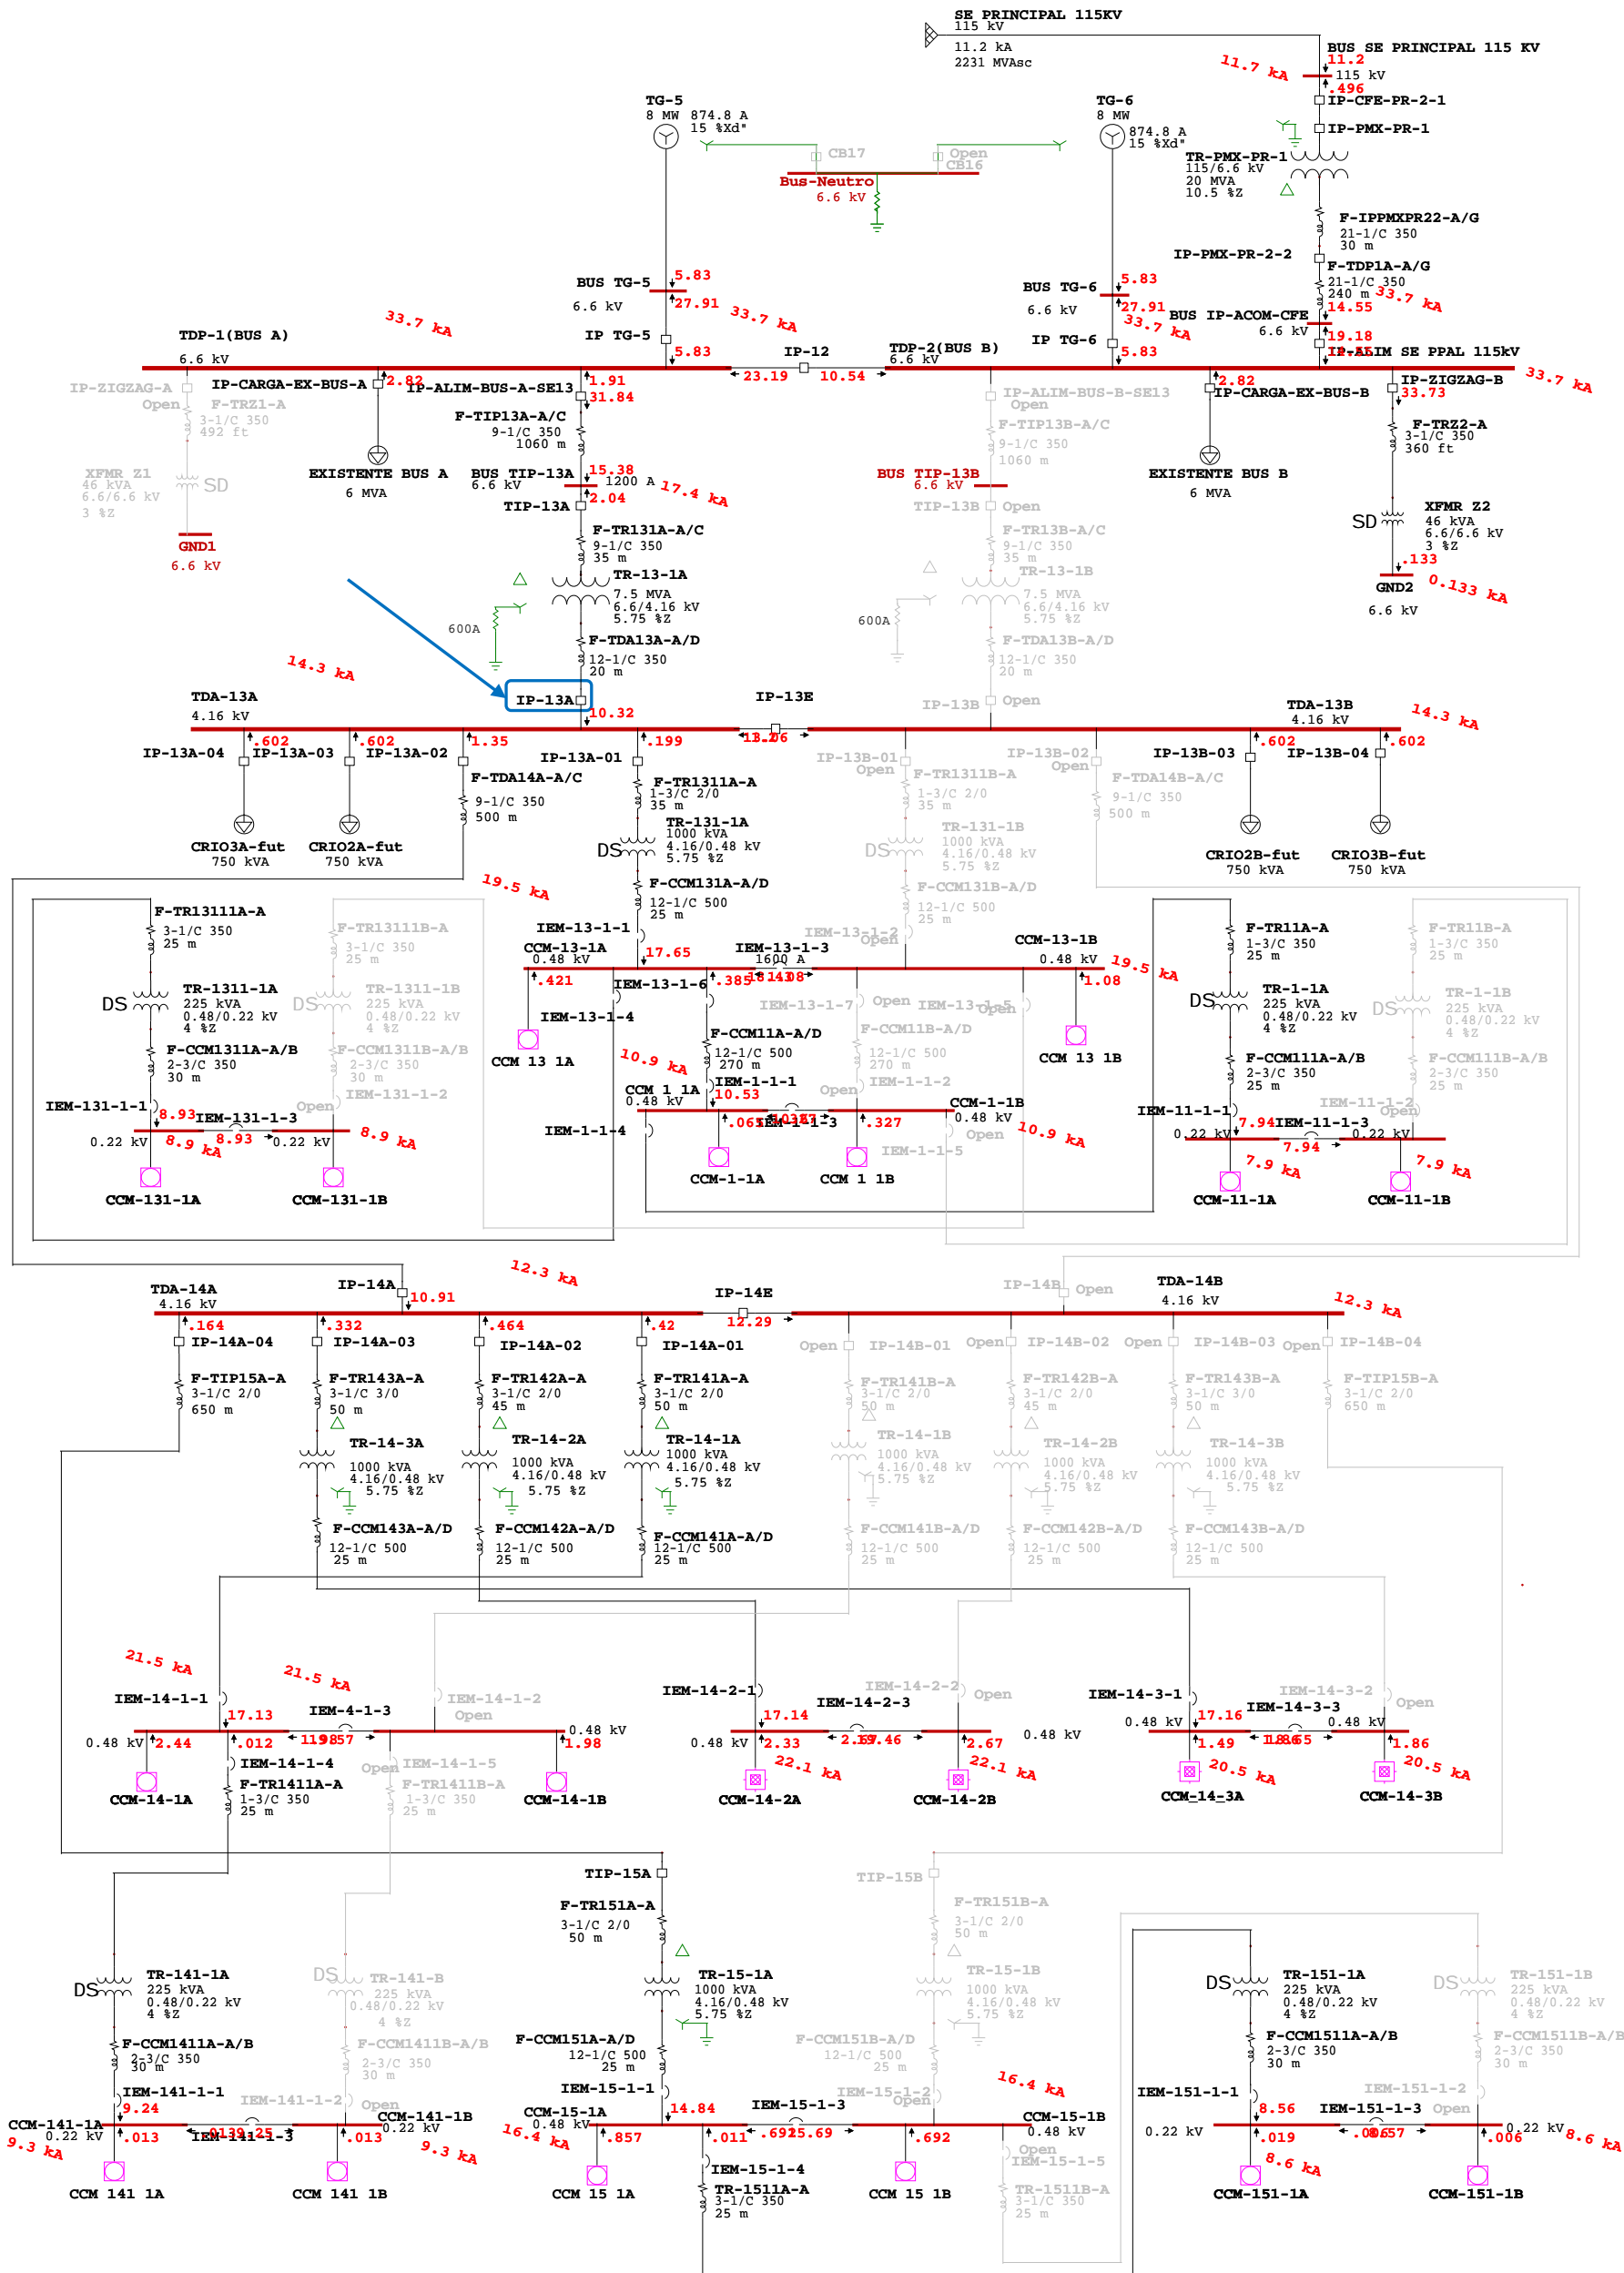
SE PRINCIPAL 115KV
115 kV
11.2 kA
2231 MVAsc

BUS SE PRINCIPAL 115 KV
11.2
11.7 kA
115 kV
.496
IP-CFE-PR-2-1
IP-PMX-PR-1
TR-PMX-PR-1
115/6.6 kV
20 MVA
10.5 %Z
F-IPPMXPR22-A/G
21-1/C 350
30 m
IP-PMX-PR-2-2
F-TDP1A-A/G
21-1/C 350
240 m
33.7 kA
14.55
19.18
IP-ALIM SE PPAL 115kV

TG-5
8 MW 874.8 A
15 %Xd"
CB17
Open
CB16
Bus-Neutro
6.6 kV
TG-6
8 MW
874.8 A
15 %Xd"

BUS TG-5
5.83
6.6 kV
27.91
33.7 kA
IP TG-5
5.83
BUS TG-6
5.83
6.6 kV
27.91
33.7 kA
BUS IP-ACOM-CFE
6.6 kV
IP TG-6
5.83

33.7 kA
TDP-1(BUS A)
6.6 kV
IP-12
23.19
10.54
TDP-2(BUS B)
6.6 kV
33.7 kA

IP-ZIGZAG-A
Open
IP-CARGA-EX-BUS-A
2.82
IP-ALIM-BUS-A-SE13
1.91
31.84
F-TRZ1-A
3-1/C 350
492 ft
F-TIP13A-A/C
9-1/C 350
1060 m
XFMR Z1
46 kVA
6.6/6.6 kV
3 %Z
SD
GND1
6.6 kV
EXISTENTE BUS A
6 MVA
BUS TIP-13A
6.6 kV
15.38
1200 A
17.4 kA
2.04
TIP-13A
F-TR131A-A/C
9-1/C 350
35 m
TR-13-1A
7.5 MVA
6.6/4.16 kV
5.75 %Z
600A
F-TDA13A-A/D
12-1/C 350
20 m

IP-ALIM-BUS-B-SE13
Open
F-TIP13B-A/C
9-1/C 350
1060 m
BUS TIP-13B
6.6 kV
TIP-13B
Open
F-TR13B-A/C
9-1/C 350
35 m
TR-13-1B
7.5 MVA
6.6/4.16 kV
5.75 %Z
600A
F-TDA13B-A/D
12-1/C 350
20 m
2.82
IP-CARGA-EX-BUS-B
EXISTENTE BUS B
6 MVA
IP-ZIGZAG-B
33.73
F-TRZ2-A
3-1/C 350
360 ft
SD
XFMR Z2
46 kVA
6.6/6.6 kV
3 %Z
.133
GND2
0.133 kA
6.6 kV

14.3 kA
TDA-13A
4.16 kV
IP-13A
10.32
IP-13E
13.06
IP-13B
Open
TDA-13B
4.16 kV
14.3 kA
IP-13A-04
.602
IP-13A-03
.602
IP-13A-02
1.35
IP-13A-01
.199
IP-13B-01
Open
IP-13B-02
Open
IP-13B-03
.602
IP-13B-04
.602
CRIO3A-fut
750 kVA
CRIO2A-fut
750 kVA
F-TDA14A-A/C
9-1/C 350
500 m
F-TR1311A-A
1-3/C 2/0
35 m
TR-131-1A
1000 kVA
4.16/0.48 kV
5.75 %Z
DS
F-CCM131A-A/D
12-1/C 500
25 m
19.5 kA
F-TR1311B-A
1-3/C 2/0
35 m
TR-131-1B
1000 kVA
4.16/0.48 kV
5.75 %Z
DS
F-CCM131B-A/D
12-1/C 500
25 m
F-TDA14B-A/C
9-1/C 350
500 m
CRIO2B-fut
750 kVA
CRIO3B-fut
750 kVA

F-TR13111A-A
3-1/C 350
25 m
TR-1311-1A
225 kVA
0.48/0.22 kV
4 %Z
DS
F-CCM1311A-A/B
2-3/C 350
30 m
IEM-131-1-1
8.93
IEM-131-1-3
0.22 kV
8.9 kA
8.93
0.22 kV
8.9 kA
Open
CCM-131-1A
CCM-131-1B
F-TR13111B-A
3-1/C 350
25 m
TR-1311-1B
225 kVA
0.48/0.22 kV
4 %Z
DS
F-CCM1311B-A/B
2-3/C 350
30 m
IEM-131-1-2

IEM-13-1-1
CCM-13-1A
0.48 kV
17.65
IEM-13-1-3
1600 A
IEM-13-1-2
Open
CCM-13-1B
0.48 kV
19.5 kA
.421
IEM-13-1-6
.385
18.14
3.08
1.08
IEM-13-1-7
Open
IEM-13-1-5
Open
IEM-13-1-4
CCM 13 1A
CCM 13 1B
F-CCM11A-A/D
12-1/C 500
270 m
F-CCM11B-A/D
12-1/C 500
270 m
10.9 kA
IEM-1-1-1
IEM-1-1-2
CCM 1 1A
0.48 kV
10.53
Open
CCM-1-1B
0.48 kV
IEM-1-1-4
.065
10.37
IEM-1-1-3
.327
Open
10.9 kA
IEM-1-1-5
CCM-1-1A
CCM 1 1B

F-TR11A-A
1-3/C 350
25 m
TR-1-1A
225 kVA
0.48/0.22 kV
4 %Z
DS
F-CCM111A-A/B
2-3/C 350
25 m
IEM-11-1-1
0.22 kV
7.94
IEM-11-1-3
7.94
0.22 kV
7.9 kA
7.9 kA
CCM-11-1A
CCM-11-1B
F-TR11B-A
1-3/C 350
25 m
TR-1-1B
225 kVA
0.48/0.22 kV
4 %Z
DS
F-CCM111B-A/B
2-3/C 350
25 m
IEM-11-1-2
Open

12.3 kA
TDA-14A
4.16 kV
IP-14A
10.91
IP-14E
12.29
IP-14B
Open
TDA-14B
4.16 kV
12.3 kA
.164
IP-14A-04
.332
IP-14A-03
.464
IP-14A-02
.42
IP-14A-01
Open
IP-14B-01
Open
IP-14B-02
Open
IP-14B-03
Open
IP-14B-04
F-TIP15A-A
3-1/C 2/0
650 m
F-TR143A-A
3-1/C 3/0
50 m
TR-14-3A
1000 kVA
4.16/0.48 kV
5.75 %Z
F-TR142A-A
3-1/C 2/0
45 m
TR-14-2A
1000 kVA
4.16/0.48 kV
5.75 %Z
F-TR141A-A
3-1/C 2/0
50 m
TR-14-1A
1000 kVA
4.16/0.48 kV
5.75 %Z
F-TR141B-A
3-1/C 2/0
50 m
TR-14-1B
1000 kVA
4.16/0.48 kV
5.75 %Z
F-TR142B-A
3-1/C 2/0
45 m
TR-14-2B
1000 kVA
4.16/0.48 kV
5.75 %Z
F-TR143B-A
3-1/C 2/0
50 m
TR-14-3B
1000 kVA
4.16/0.48 kV
5.75 %Z
F-TIP15B-A
3-1/C 2/0
650 m
F-CCM143A-A/D
12-1/C 500
25 m
F-CCM142A-A/D
12-1/C 500
25 m
F-CCM141A-A/D
12-1/C 500
25 m
F-CCM141B-A/D
12-1/C 500
25 m
F-CCM142B-A/D
12-1/C 500
25 m
F-CCM143B-A/D
12-1/C 500
25 m

21.5 kA
21.5 kA
IEM-14-1-1
17.13
IEM-4-1-3
IEM-14-1-2
Open
0.48 kV
0.48 kV
2.44
.012
11.98
57
1.98
IEM-14-1-4
Open
IEM-14-1-5
F-TR1411A-A
3-1/C 350
25 m
F-TR1411B-A
3-1/C 350
25 m
CCM-14-1A
CCM-14-1B
IEM-14-2-1
IEM-14-2-2
Open
IEM-14-2-3
17.14
0.48 kV
2.33
2.17
17.46
2.67
0.48 kV
22.1 kA
22.1 kA
CCM-14-2A
CCM-14-2B
IEM-14-3-1
IEM-14-3-2
Open
IEM-14-3-3
0.48 kV
17.16
0.48 kV
1.49
18.6
1.65
1.86
20.5 kA
20.5 kA
CCM-14-3A
CCM-14-3B

TIP-15A
F-TR151A-A
3-1/C 2/0
50 m
TR-15-1A
1000 kVA
4.16/0.48 kV
5.75 %Z
F-CCM151A-A/D
12-1/C 500
25 m
IEM-15-1-1
CCM-15-1A
0.48 kV
14.84
IEM-15-1-3
IEM-15-1-2
Open
16.4 kA
CCM-15-1B
0.48 kV
16.4 kA
.857
.011
.692
15.69
.692
Open
IEM-15-1-5
IEM-15-1-4
TR-1511A-A
3-1/C 350
25 m
TR-1511B-A
3-1/C 350
25 m
CCM 15 1A
CCM 15 1B
TIP-15B
F-TR151B-A
3-1/C 2/0
50 m
TR-15-1B
1000 kVA
4.16/0.48 kV
5.75 %Z
F-CCM151B-A/D
12-1/C 500
25 m

DS
TR-141-1A
225 kVA
0.48/0.22 kV
4 %Z
F-CCM1411A-A/B
2-3/C 350
30 m
IEM-141-1-1
9.24
CCM-141-1A
0.22 kV
9.3 kA
.013
IEM-141-1-3
.0139
9.25
.013
CCM-141-1B
0.22 kV
9.3 kA
IEM-141-1-2
Open
DS
TR-141-B
225 kVA
0.48/0.22 kV
4 %Z
F-CCM1411B-A/B
2-3/C 350
30 m
CCM 141 1A
CCM 141 1B

DS
TR-151-1A
225 kVA
0.48/0.22 kV
4 %Z
F-CCM1511A-A/B
2-3/C 350
30 m
IEM-151-1-1
0.22 kV
8.56
IEM-151-1-3
Open
IEM-151-1-2
.019
.006
8.57
.006
0.22 kV
8.6 kA
8.6 kA
DS
TR-151-1B
225 kVA
0.48/0.22 kV
4 %Z
F-CCM1511B-A/B
2-3/C 350
30 m
CCM-151-1A
CCM-151-1B